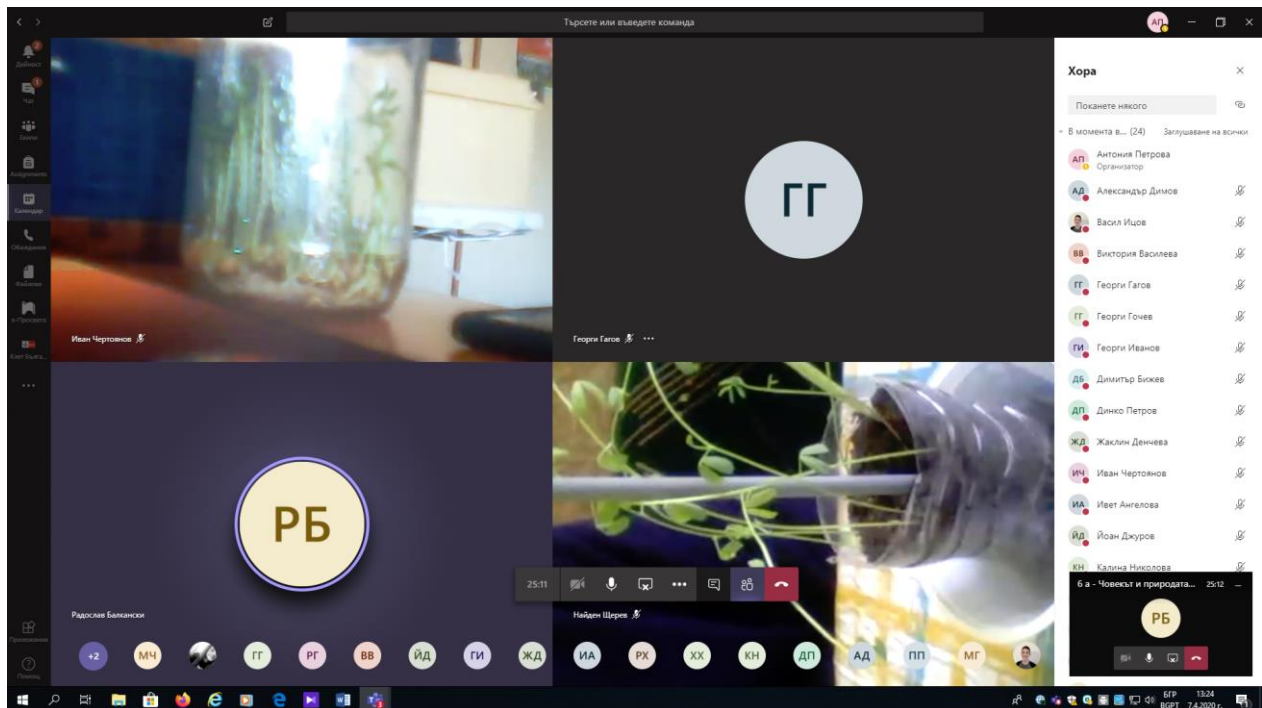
Търсете или въведете команда

АП

Дейност
Чат
Екипи
Assignments
Календар
Обаждания
Файлове
е-Просвета
Квест Българ...
...
Приложения
Помощ

Иван Чертовнов

ГГ

Георги Гагов ...

РБ

Радослав Балкански

Найден Щерев

25:11

+2 МЧ ГГ РГ ВВ ЙД ГИ ЖД ИА РХ ХХ КН ДП АД ПП МГ

Хора

Поканете някого

В момента в... (24) Заглушаване на всички

АП Антония Петрова
Организатор
АД Александър Димов
Васил Ицов
ВВ Виктория Василева
ГГ Георги Гагов
ГГ Георги Гочев
ГИ Георги Иванов
ДБ Димитър Бижев
ДП Динко Петров
ЖД Жаклин Денчева
ИЧ Иван Чертоянов
ИА Ивет Ангелова
ЙД Йоан Джуров
КН Калина Николова

6 а - Човекът и природата... 25:12

РБ

БГР BGPT 13:24 7.4.2020 г.